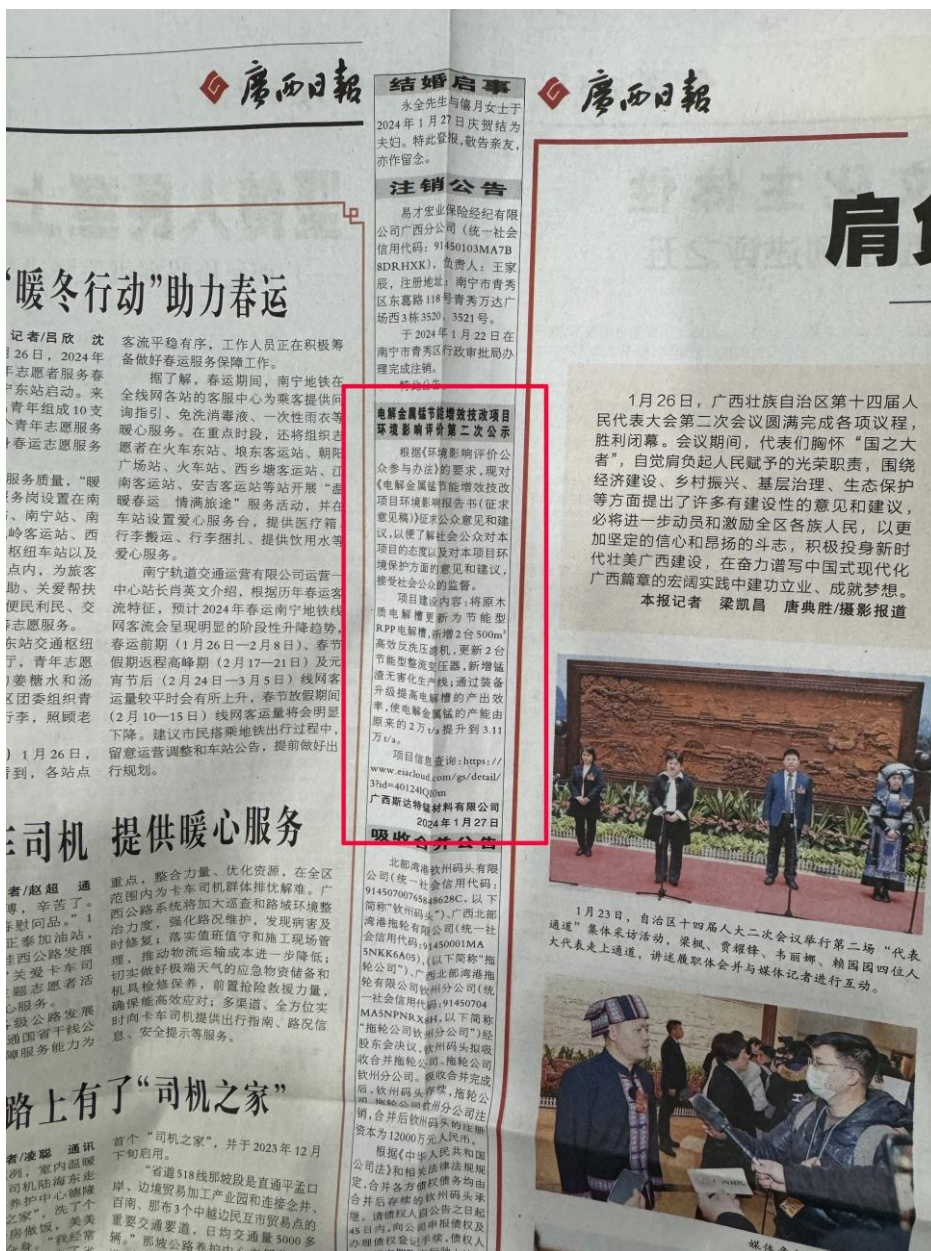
广西日报

“暖冬行动”助力春运

记者/吕欣 沈
月26日，2024年
者服务春
东站启动。来
青年组成10支
青年志愿服务
春运志愿服务

服务质量，“暖
服务岗设置在南
、南宁站、南
岭客运站、西
枢纽车站以及
点内，为旅客
助、关爱帮扶
便民利民、交
志愿服务。
东站交通枢纽
，青年志愿
姜糖水和汤
团委组织青
行李，照顾老

）1月26日，
到，各站点

客流平稳有序，工作人员正在积极筹备做好春运服务保障工作。

据了解，春运期间，南宁地铁在全线网各站的客服中心为乘客提供问询指引、免洗消毒液、一次性雨衣等暖心服务。在重点时段，还将组织志愿者在火车东站、琅东客运站、朝阳广场站、火车站、西乡塘客运站、江南客运站、安吉客运站等站开展“温暖春运 情满旅途”服务活动，并在车站设置爱心服务台，提供临时行李搬运、行李捆扎、提供饮用水等爱心服务。

南宁轨道交通运营有限公司运营一中心站长肖英文介绍，根据历年春运客流特征，预计2024年春运南宁地铁线网客流会呈现明显的阶段性升降趋势，春运前期（1月26日—2月8日）、春节假期返程高峰期（2月17—21日）及元宵节后（2月24日—3月5日）线网客运量较平时会有所上升，春节放假期间（2月10—15日）线网客运量将会明显下降。建议市民搭乘地铁出行过程中，留意运营调整和车站公告，提前做好出行规划。

司机 提供暖心服务

者/赵超 通
，辛苦了。
慰问品。”1
泰加油站，
西公路发展
关爱卡车司
题志愿者活
务。
级公路发展
国省干线公
服务能力为

重点，整合力量、优化资源，在全区范围内为卡车司机群体排忧解难。广西公路系统将加大巡查和路域环境整治力度，强化路况维护，发现病害及时修复；落实值班值守和施工现场管理，推动物流运输成本进一步降低；切实做好极端天气的应急物资储备和机具检修保养，前置抢险救援力量，确保做实应急处置各项工作；多渠道、全方位实时向卡车司机提供行指南、路况信息、安全提示等服务。

路上有了“司机之家”

者/凌聪 通讯
例，室内温暖
司机陆海东走
休护中心德隆
之家”。洗了个
房做饭，美美
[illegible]“我经常

首个“司机之家”，并于2023年12月下旬启用。

“省道518线那坡段是直通平孟口岸、边境贸易加工产业园和连接金井、百南、那布3个中越边民互市贸易点的重要交通要道，日均交通量5000多辆，”那坡公路养护中心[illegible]

结婚启事
永全先生与儒月女士于2024年1月27日庆贺结为夫妇。特此登报，敬告亲友，亦作留念。

注销公告
易才宏业保险经纪有限公司广西分公司（统一社会信用代码：91450103MA7B8DRHXK），负责人：王家辰，注册地址：南宁市青秀区东葛路118号青秀万达广场西3栋3520、3521号。
于2024年1月22日在南宁市青秀区行政审批局办理完成注销。
特此公告。

电解金属锰节能增效技改项目环境影响评价第二次公示
根据《环境影响评价公众参与办法》的要求，现对《电解金属锰节能增效技改项目环境影响报告书（征求意见稿）》征求公众意见和建议，以便了解社会公众对本项目的态度以及对本项目环境保护方面的意见和建议，接受社会公众的监督。
项目建设内容：将原木质电解槽更新为节能型RPP电解槽，新增2台500m³高效反洗压滤机，更新2台节能型整流变压器，新增锰渣无害化生产线；通过装备升级提高电解槽的产出效率，使电解金属锰的产能由原来的2万t/a提升到3.11万t/a。
项目信息查询：https://www.eiacloud.com/gs/detail/3?id=40124lQi0m
广西斯达特锰材料有限公司
2024年1月27日

吸收合并公告
北部湾港钦州码头有限公司（统一社会信用代码：91450700768848628C，以下简称“钦州码头”）、广西北部湾港拖轮有限公司（统一社会信用代码：91450001MA5NKK6A05）（以下简称“拖轮公司”）、广西北部湾港拖轮有限公司钦州分公司（统一社会信用代码：91450704MA5NPNRX8H，以下简称“拖轮公司钦州分公司”）经股东会决议，钦州码头拟吸收合并拖轮公司、拖轮公司钦州分公司。吸收合并完成后，钦州码头存续，拖轮公司、拖轮公司钦州分公司注销，合并后钦州码头的注册资本为12000万元人民币。
根据《中华人民共和国公司法》和相关法律法规规定，合并各方债权债务均由合并后存续的钦州码头承继。请债权人自公告之日起45日内，向公司申报债权及办理债权登记手续，债权人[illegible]

广西日报

肩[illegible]

1月26日，广西壮族自治区第十四届人民代表大会第二次会议圆满完成各项议程，胜利闭幕。会议期间，代表们胸怀“国之大者”，自觉肩负起人民赋予的光荣职责，围绕经济建设、乡村振兴、基层治理、生态保护等方面提出了许多有建设性的意见和建议，必将进一步动员和激励全区各族人民，以更加坚定的信心和昂扬的斗志，积极投身新时代壮美广西建设，在奋力谱写中国式现代化广西篇章的宏阔实践中建功立业、成就梦想。
本报记者 梁凯昌 唐典胜/摄影报道

1月23日，自治区十四届人大二次会议举行第二场“代表通道”集体采访活动，梁枫、贾耀锋、韦丽娜、赖园园四位人大代表走上通道，讲述履职体会并与媒体记者进行互动。

媒体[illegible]